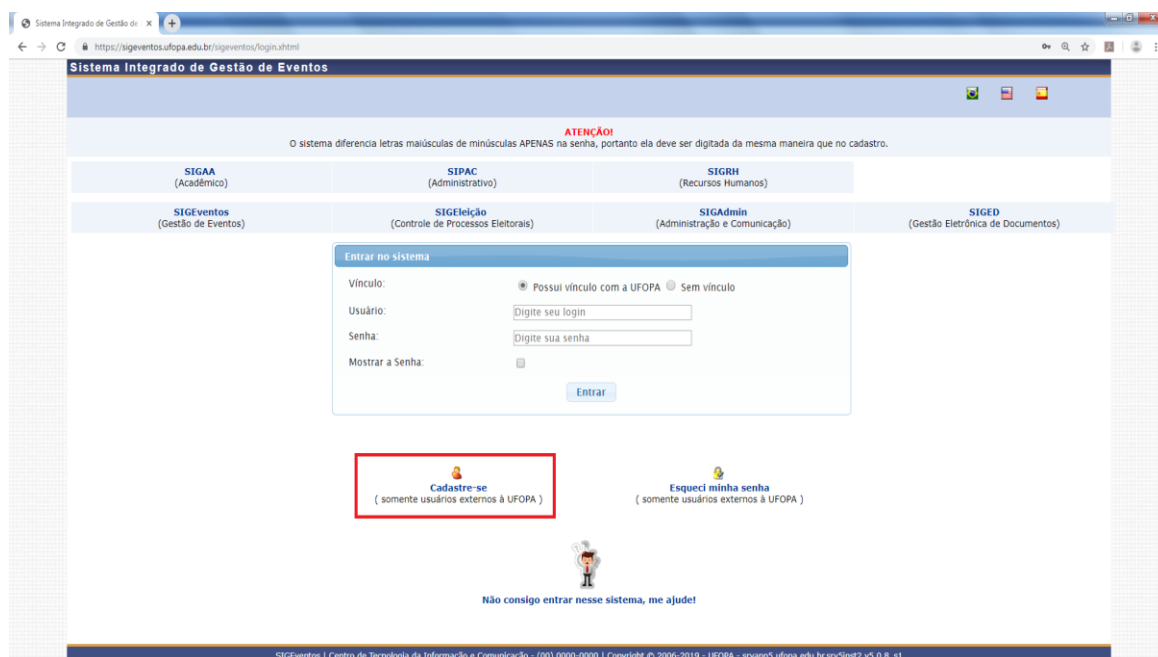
Sistema Integrado de Gestão de ×

https://sigeventos.ufopa.edu.br/sigeventos/login.xhtml

Sistema Integrado de Gestão de Eventos

ATENÇÃO!
O sistema diferencia letras maiúsculas de minúsculas APENAS na senha, portanto ela deve ser digitada da mesma maneira que no cadastro.

SIGAA
(Acadêmico)

SIPAC
(Administrativo)

SIGRH
(Recursos Humanos)

SIGEventos
(Gestão de Eventos)

SIGEleição
(Controle de Processos Eleitorais)

SIGAdmin
(Administração e Comunicação)

SIGED
(Gestão Eletrônica de Documentos)

Entrar no sistema

Vínculo: Possui vínculo com a UFOPA Sem vínculo

Usuário: Digite seu login

Senha: Digite sua senha

Mostrar a Senha:

Entrar

Cadastre-se
( somente usuários externos à UFOPA )

Esqueci minha senha
( somente usuários externos à UFOPA )

Não consigo entrar nesse sistema, me ajude!

SIGEventos | Centro de Tecnologia da Informação e Comunicação - (00) 0000-0000 | Copyright © 2006-2019 - UFOPA - srvapp5.ufopa.edu.br.srv5inst2 v5.0.8_s1